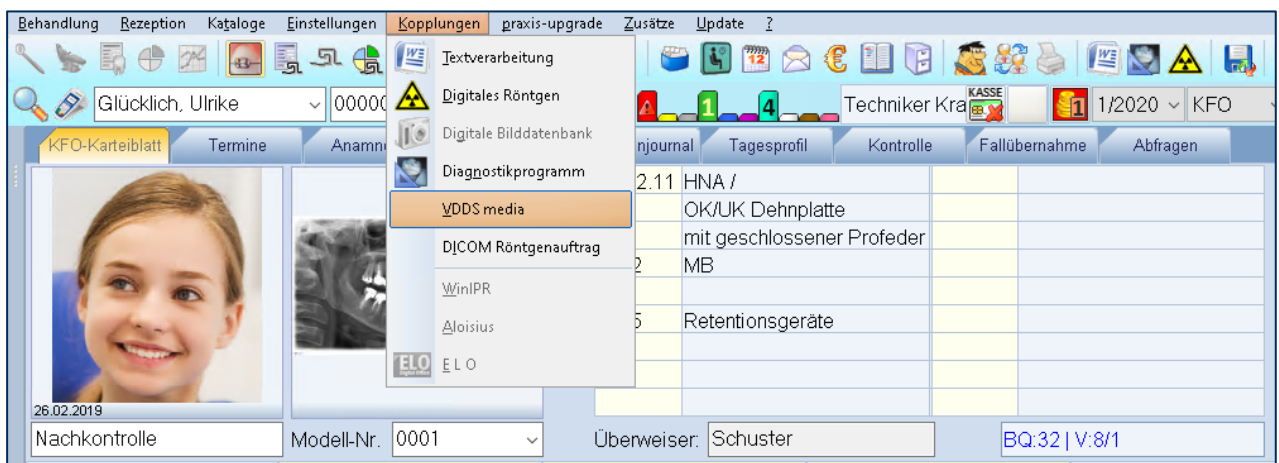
Behandlung Rezeption Kataloge Einstellungen Kopplungen praxis-upgrade Zusätze Update ?

Glücklich, Ulrike 00000

Textverarbeitung
Digitales Röntgen
Digitale Bilddatenbank
Diagnostikprogramm
VDDS media
DICOM Röntgenauftrag
WinIPR
Aloisius
ELO E L O

A 1 4 Techniker Kra KASSE 1 1/2020 KFO

KFO-Karteiblatt Termine Anamn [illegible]njournal Tagesprofil Kontrolle Fallübernahme Abfragen

| | |
|---|---|
| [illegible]2.11 | HNA / |
| | OK/UK Dehnplatte |
| | mit geschlossener Profeder |
| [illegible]2 | MB |
| | |
| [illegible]5 | Retentionsgeräte |

26.02.2019
Nachkontrolle
Modell-Nr. 0001
Überweiser: Schuster
BQ:32 | V:8/1